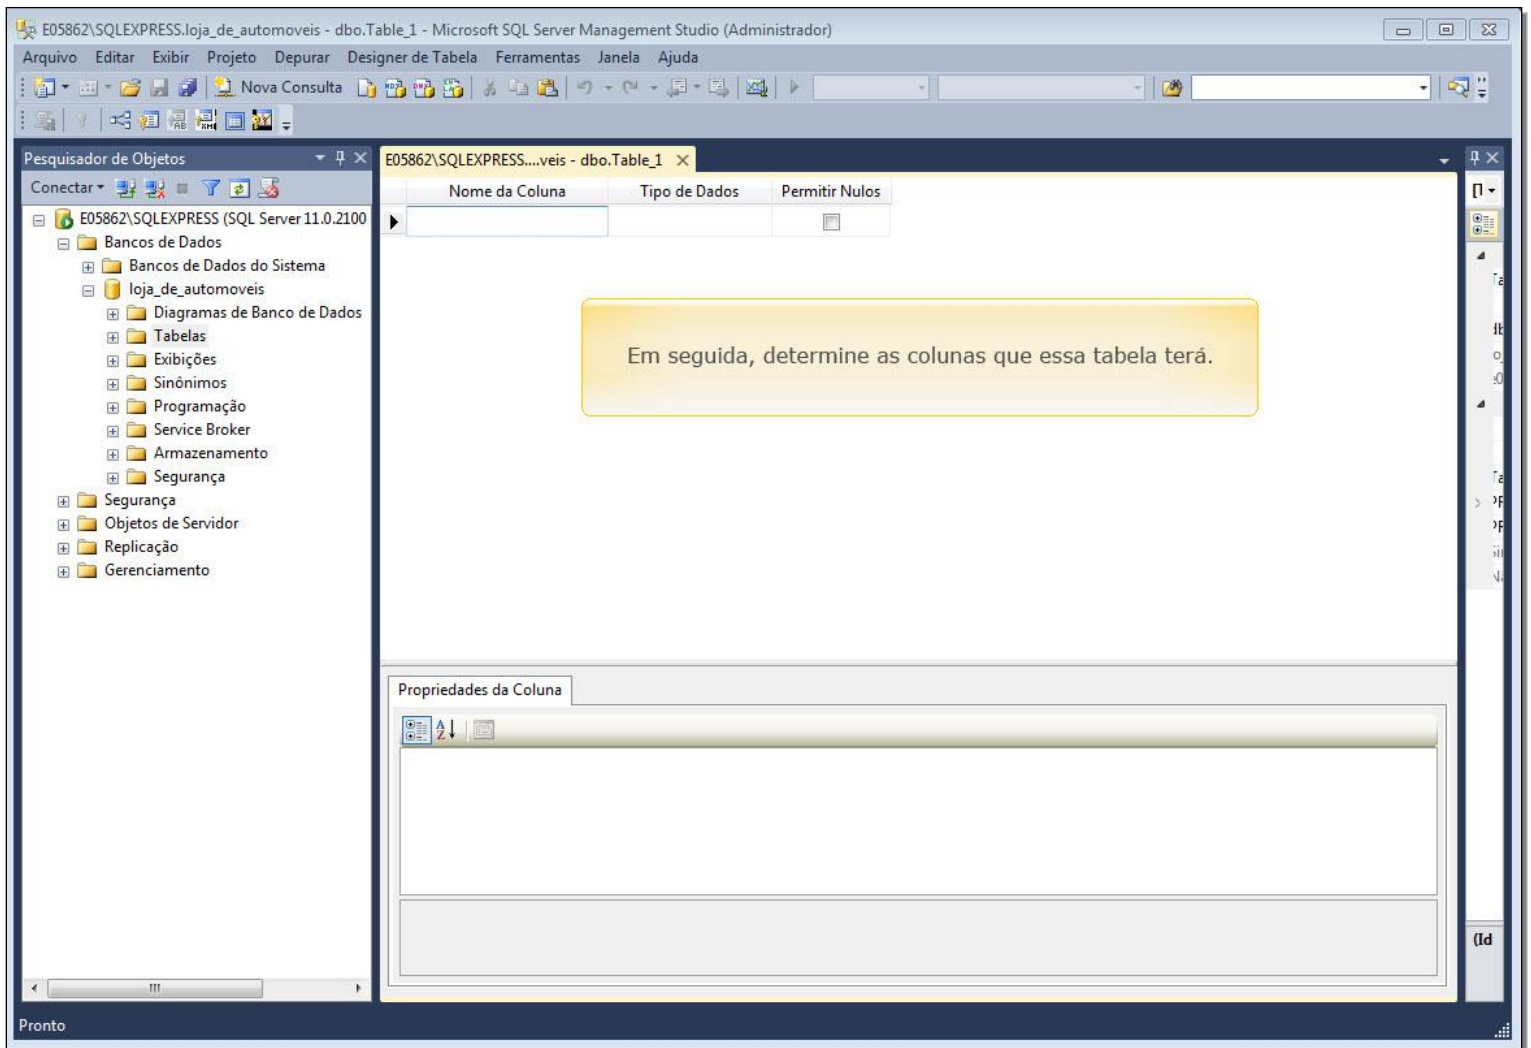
E05862\SQLEXPRESS.loja_de_automoveis - dbo.Table_1 - Microsoft SQL Server Management Studio (Administrador)

Arquivo Editar Exibir Projeto Depurar Designer de Tabela Ferramentas Janela Ajuda

Nova Consulta

Pesquisador de Objetos

Conectar

E05862\SQLEXPRESS (SQL Server 11.0.2100
Bancos de Dados
Bancos de Dados do Sistema
loja_de_automoveis
Diagramas de Banco de Dados
Tabelas
Exibições
Sinônimos
Programação
Service Broker
Armazenamento
Segurança
Segurança
Objetos de Servidor
Replicação
Gerenciamento

E05862\SQLEXPRESS....veis - dbo.Table_1

| Nome da Coluna | Tipo de Dados | Permitir Nulos |
|---|---|---|
| | | |

Em seguida, determine as colunas que essa tabela terá.

Propriedades da Coluna

(Id

Pronto